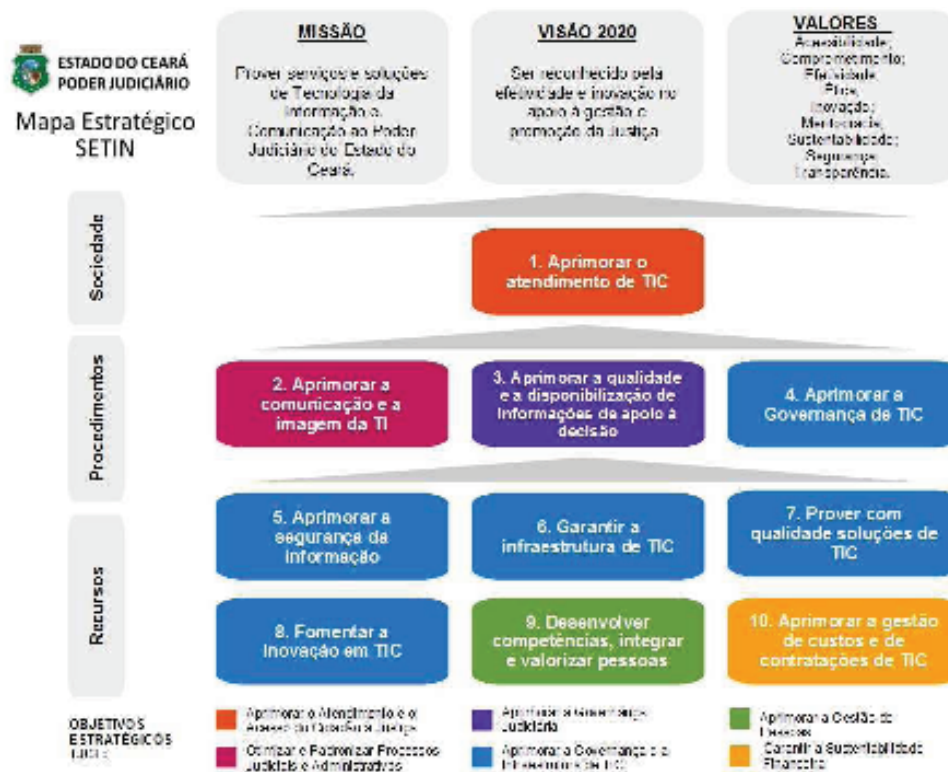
ESTADO DO CEARÁ
PODER JUDICIÁRIO

Mapa Estratégico SETIN

MISSÃO

Prover serviços e soluções de Tecnologia da Informação e Comunicação ao Poder Judiciário do Estado do Ceará.

VISÃO 2020

Ser reconhecido pela efetividade e inovação no apoio à gestão e promoção da Justiça.

VALORES

Acessibilidade; Comprometimento; Efetividade; Ética; Inovação; Meritocracia; Sustentabilidade; Segurança; Transparência.

Sociedade

1. Aprimorar o atendimento de TIC

Procedimentos

2. Aprimorar a comunicação e a imagem da TI

3. Aprimorar a qualidade e a disponibilização de informações de apoio à decisão

4. Aprimorar a Governança de TIC

Recursos

5. Aprimorar a segurança da informação

6. Garantir a infraestrutura de TIC

7. Prover com qualidade soluções de TIC

8. Fomentar a inovação em TIC

9. Desenvolver competências, integrar e valorizar pessoas

10. Aprimorar a gestão de custos e de contratações de TIC

OBJETIVOS ESTRATÉGICOS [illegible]

Aprimorar o Atendimento e o Acesso do Cidadão à Justiça

Otimizar e Padronizar Processos Judiciais e Administrativos

Aprimorar a Governança Judiciária

Aprimorar a Governança e a Infraestrutura de TIC

Aprimorar a Gestão de Pessoas

Garantir a Sustentabilidade Financeira